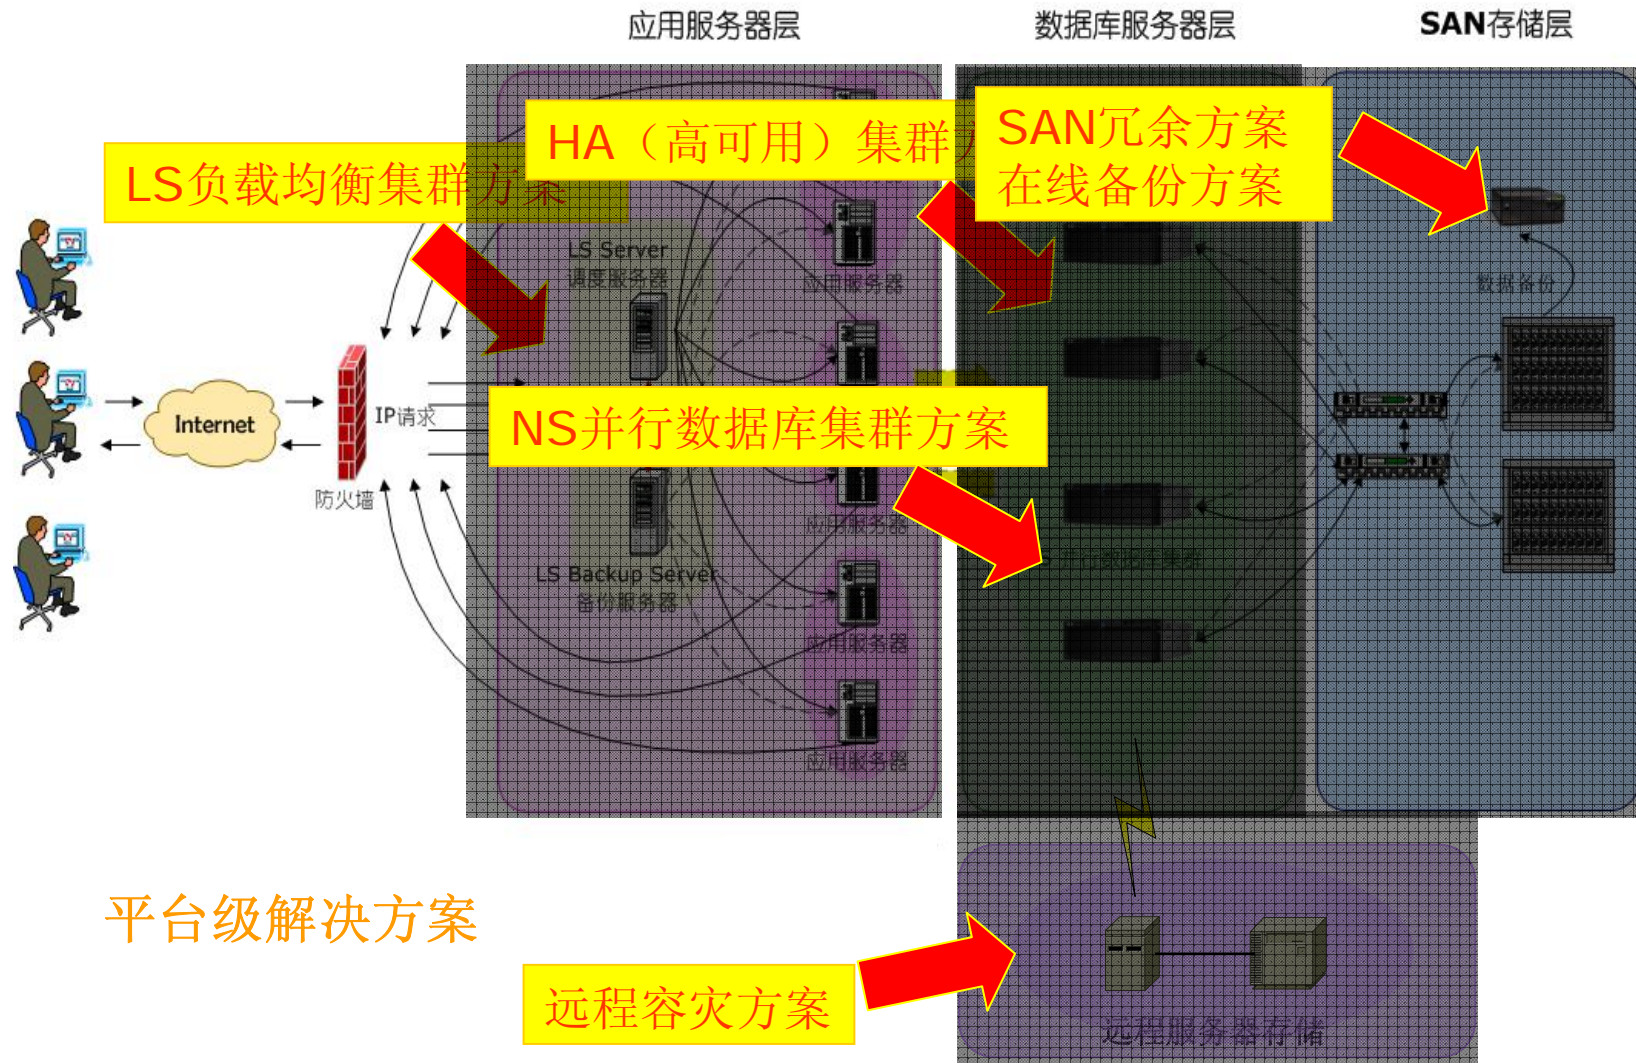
应用服务器层

数据库服务器层

SAN存储层

LS负载均衡集群方案

HA（高可用）集群方

SAN冗余方案
在线备份方案

LS Server
调度服务器

应用服务器

数据备份

Internet

IP请求

防火墙

NS并行数据库集群方案

应用服务器

LS Backup Server
备份服务器

应用服务器

应用服务器

平台级解决方案

远程容灾方案

远程服务器存储